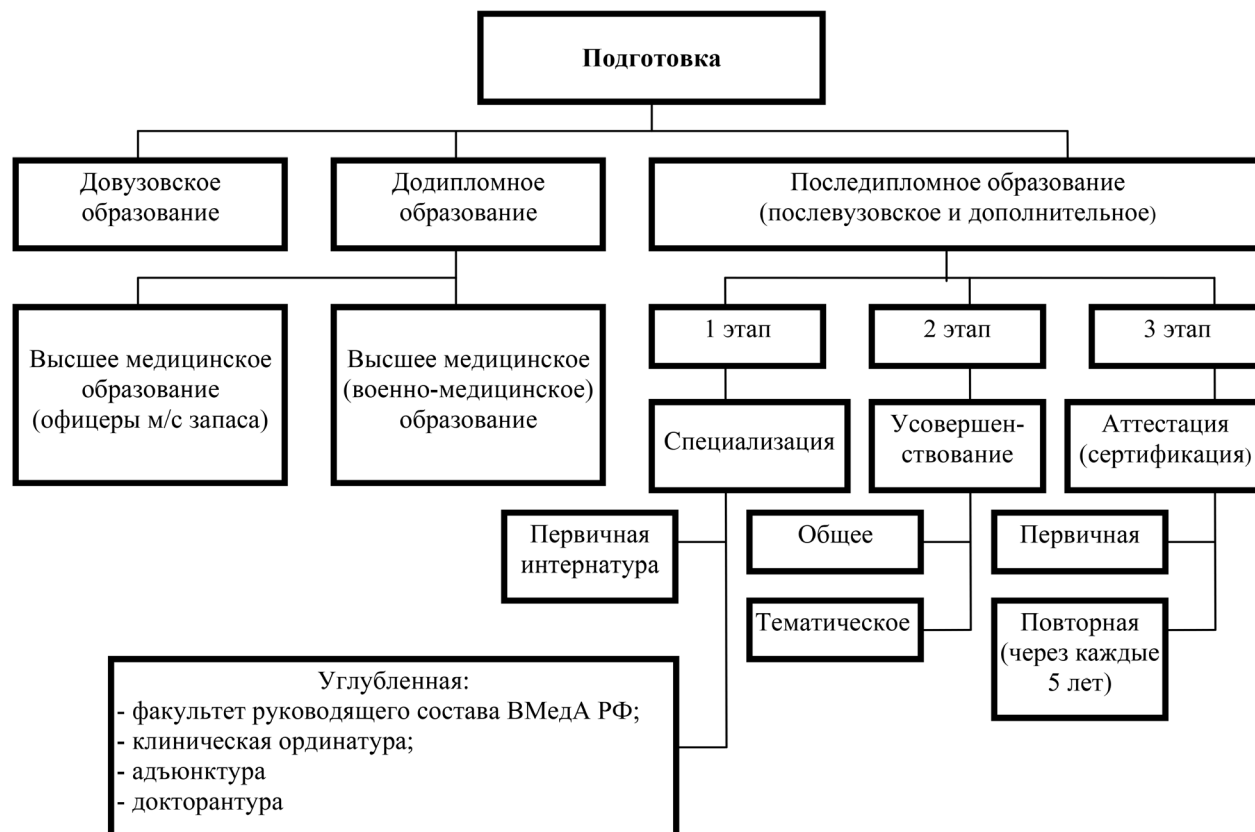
Подготовка

Довузовское образование

Додипломное образование

Последипломное образование (послевузовское и дополнительное)

Высшее медицинское образование (офицеры м/с запаса)

Высшее медицинское (военно-медицинское) образование

1 этап

2 этап

3 этап

Специализация

Усовершенствование

Аттестация (сертификация)

Первичная интернатура

Общее

Первичная

Тематическое

Повторная (через каждые 5 лет)

Углубленная:
- факультет руководящего состава ВМедА РФ;
- клиническая ординатура;
- адъюнктура
- докторантура